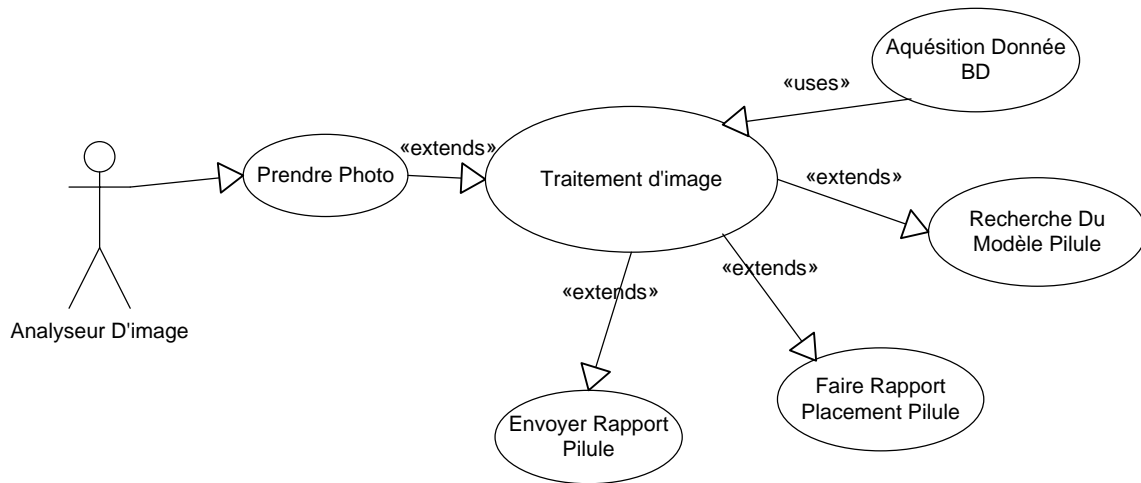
Aquésition Donnée BD

«uses»

«extends»

Prendre Photo

Traitement d'image

«extends»

Recherche Du Modèle Pilule

«extends»

«extends»

Analyseur D'image

Faire Rapport Placement Pilule

Envoyer Rapport Pilule